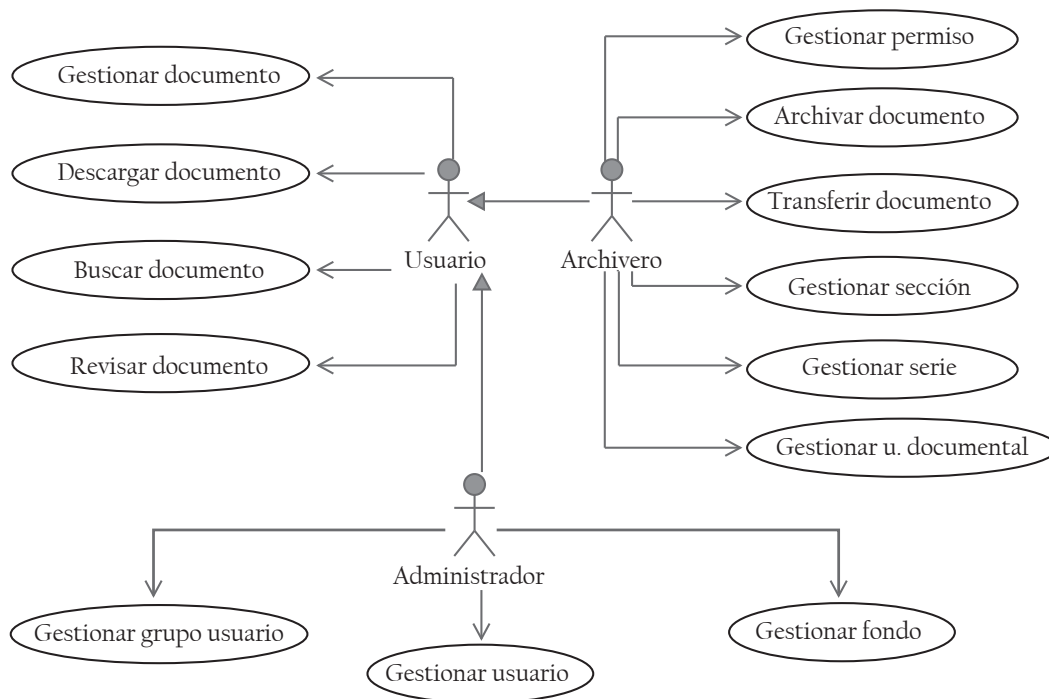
Gestionar permiso

Gestionar documento

Archivar documento

Descargar documento

Transferir documento

Usuario

Archivero

Buscar documento

Gestionar sección

Revisar documento

Gestionar serie

Gestionar u. documental

Administrador

Gestionar grupo usuario

Gestionar fondo

Gestionar usuario